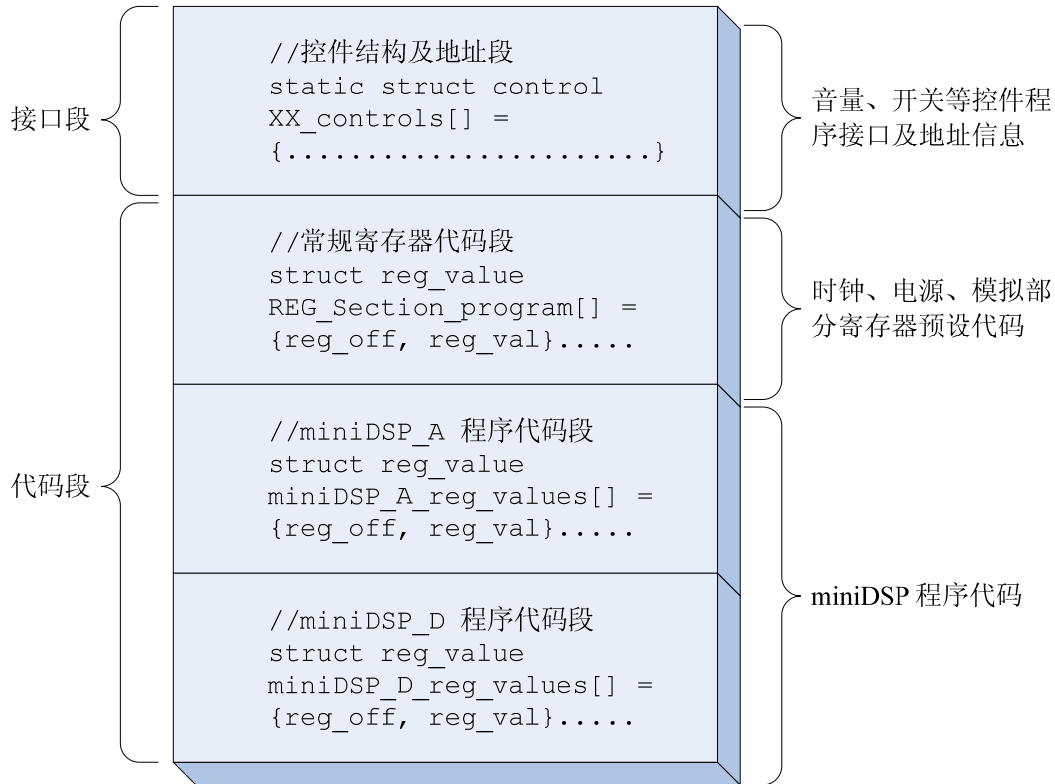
接口段

//控件结构及地址段
static struct control
XX_controls[] =
{.......................}

音量、开关等控件程序接口及地址信息

代码段

//常规寄存器代码段
struct reg_value
REG_Section_program[] =
{reg_off, reg_val}.....

时钟、电源、模拟部分寄存器预设代码

//miniDSP_A 程序代码段
struct reg_value
miniDSP_A_reg_values[] =
{reg_off, reg_val}.....

//miniDSP_D 程序代码段
struct reg_value
miniDSP_D_reg_values[] =
{reg_off, reg_val}.....

miniDSP 程序代码